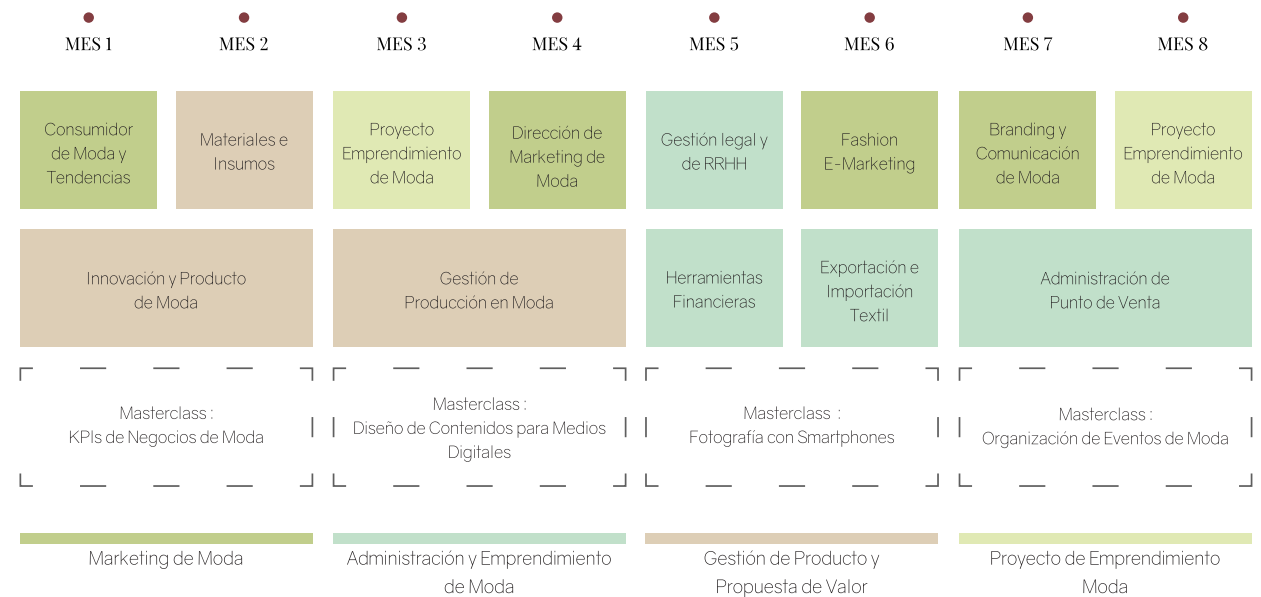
MES 1
MES 2
MES 3
MES 4
MES 5
MES 6
MES 7
MES 8

Consumidor de Moda y Tendencias

Materiales e Insumos

Proyecto Emprendimiento de Moda

Dirección de Marketing de Moda

Gestión legal y de RRHH

Fashion E-Marketing

Branding y Comunicación de Moda

Proyecto Emprendimiento de Moda

Innovación y Producto de Moda

Gestión de Producción en Moda

Herramientas Financieras

Exportación e Importación Textil

Administración de Punto de Venta

Masterclass : KPIs de Negocios de Moda

Masterclass : Diseño de Contenidos para Medios Digitales

Masterclass : Fotografía con Smartphones

Masterclass : Organización de Eventos de Moda

Marketing de Moda

Administración y Emprendimiento de Moda

Gestión de Producto y Propuesta de Valor

Proyecto de Emprendimiento Moda